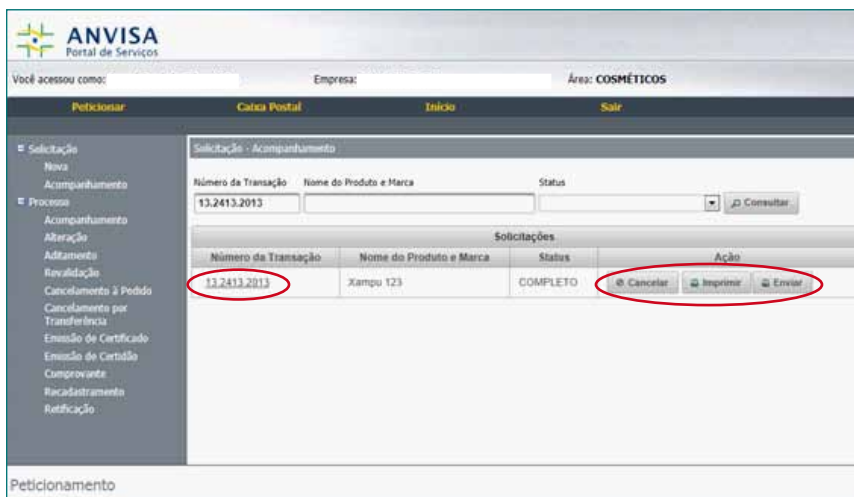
ANVISA
Portal de Serviços

Você acessou como: Empresa: Área: COSMÉTICOS

Peticionar Caixa Postal Início Sair

Solicitação
Nova
Acompanhamento
Processo
Acompanhamento
Alteração
Aditamento
Revalidação
Cancelamento à Pedido
Cancelamento por Transferência
Emissão de Certificado
Emissão de Certidão
Comprovante
Recadastramento
Retificação

Solicitação - Acompanhamento

Número da Transação Nome do Produto e Marca Status
13.2413.2013
Consultar

Solicitações

| Número da Transação | Nome do Produto e Marca | Status | Ação |
|---|---|---|---|
| 13.2413.2013 | Xampu 123 | COMPLETO | Cancelar Imprimir Enviar |

Peticionamento